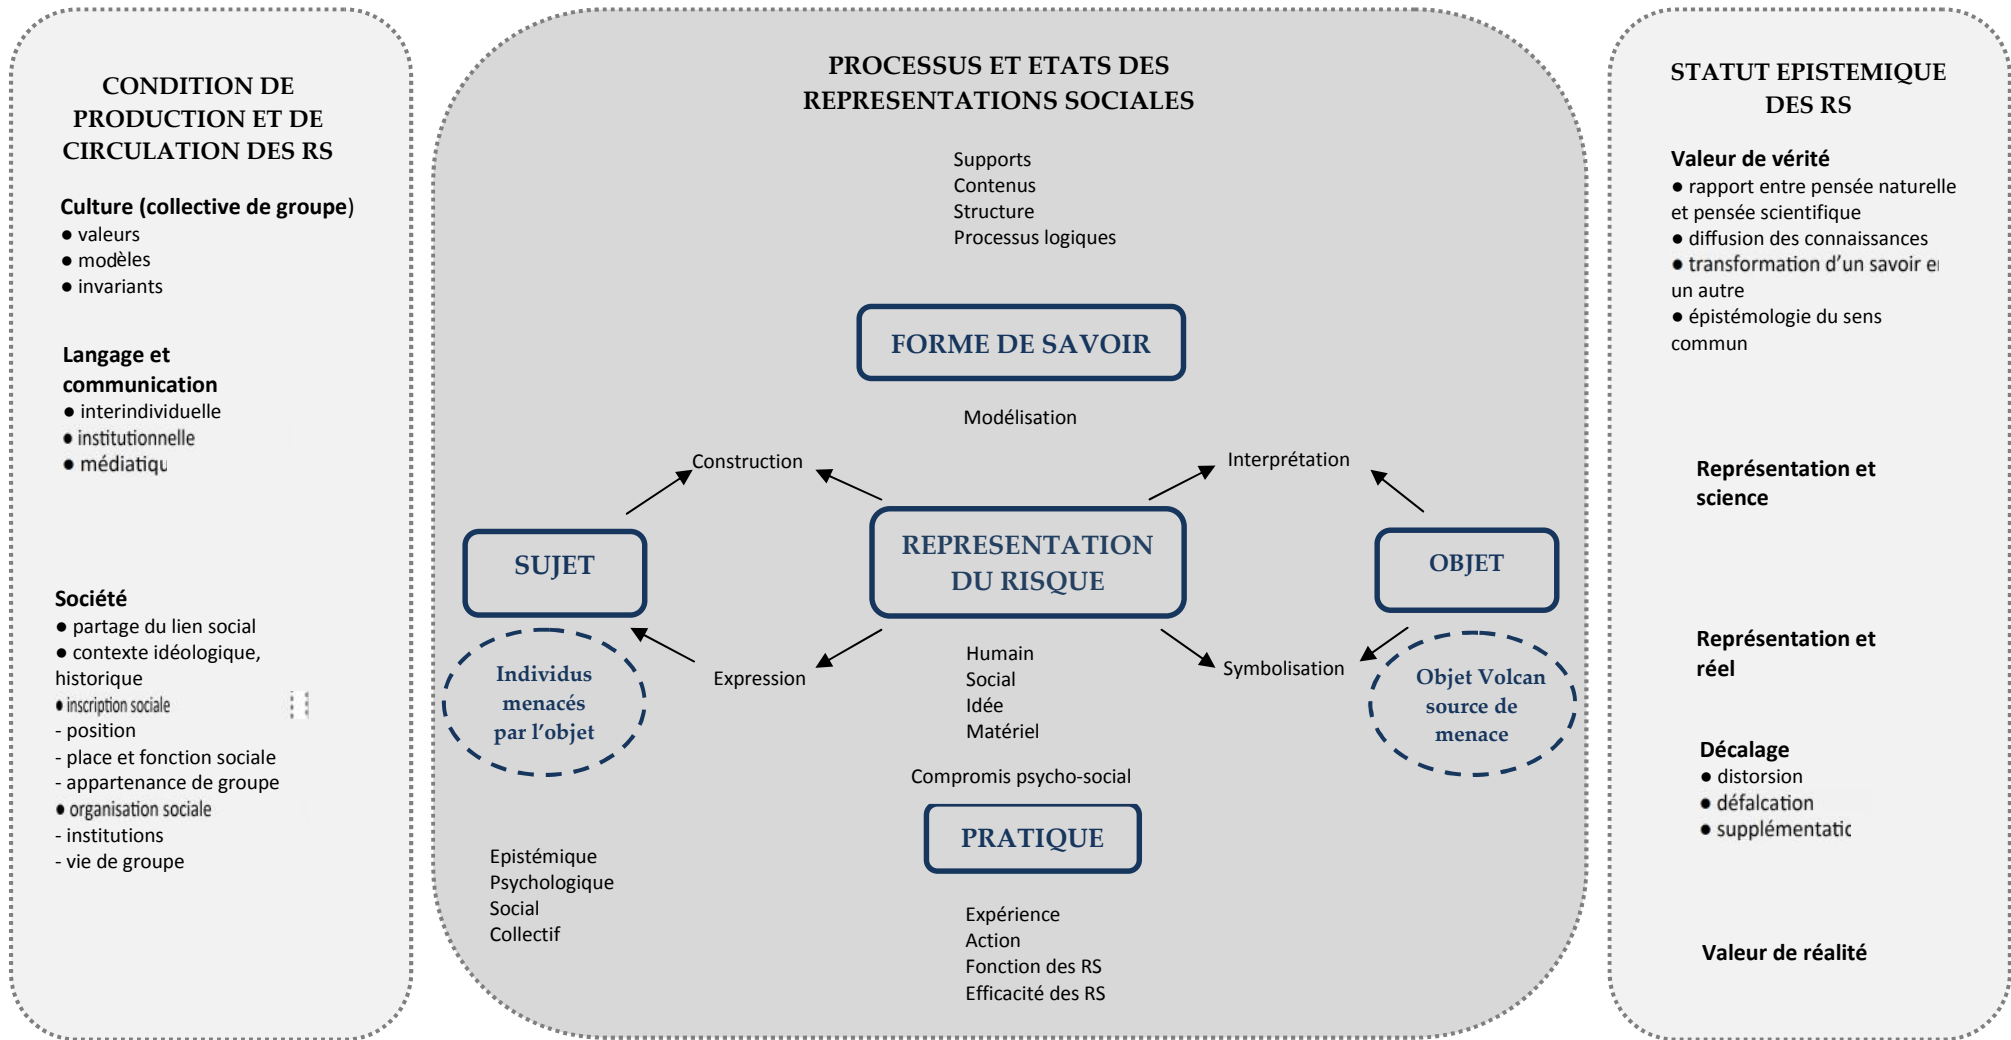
CONDITION DE PRODUCTION ET DE CIRCULATION DES RS

Culture (collective de groupe)
● valeurs
● modèles
● invariants

Langage et communication
● interindividuelle
● institutionnelle
● médiatiqu

Société
● partage du lien social
● contexte idéologique, historique
● inscription sociale
- position
- place et fonction sociale
- appartenance de groupe
● organisation sociale
- institutions
- vie de groupe

PROCESSUS ET ETATS DES REPRESENTATIONS SOCIALES

Supports
Contenus
Structure
Processus logiques

FORME DE SAVOIR

Modélisation

Construction

Interprétation

SUJET

REPRESENTATION DU RISQUE

OBJET

Individus menacés par l'objet

Expression

Humain
Social
Idée
Matériel

Symbolisation

Objet Volcan source de menace

Compromis psycho-social

PRATIQUE

Epistémique
Psychologique
Social
Collectif

Expérience
Action
Fonction des RS
Efficacité des RS

STATUT EPISTEMIQUE DES RS

Valeur de vérité
● rapport entre pensée naturelle et pensée scientifique
● diffusion des connaissances
● transformation d'un savoir e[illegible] un autre
● épistémologie du sens commun

Représentation et science

Représentation et réel

Décalage
● distorsion
● défalcation
● supplémentatic

Valeur de réalité